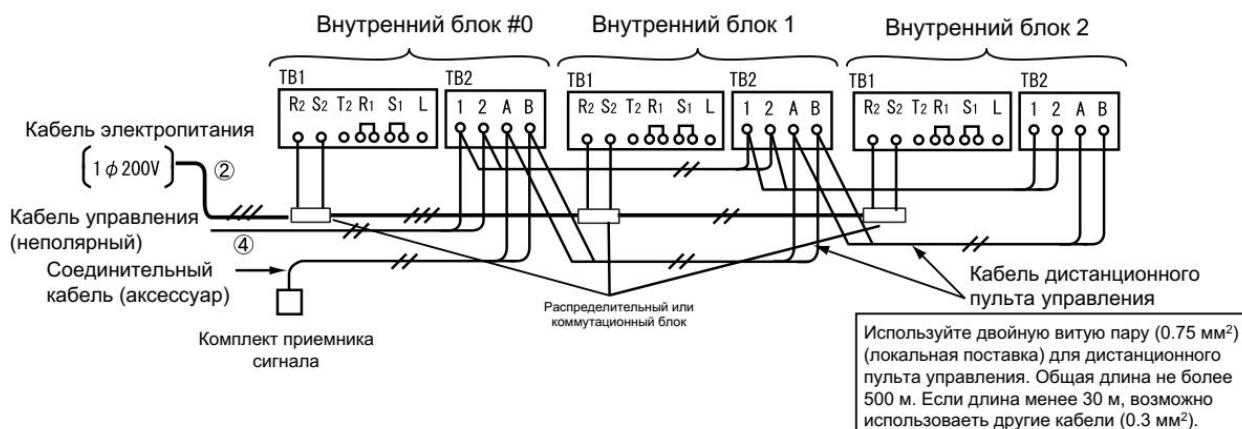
Внутренний блок #0

Внутренний блок 1

Внутренний блок 2

TB1

R2 S2 T2 R1 S1 L

TB2

1 2 A B

TB1

R2 S2 T2 R1 S1 L

TB2

1 2 A B

TB1

R2 S2 T2 R1 S1 L

TB2

1 2 A B

Кабель электропитания

1 $\phi$ 200V

②

Кабель управления (неполярный)

④

Соединительный кабель (аксессуар)

Комплект приемника сигнала

Распределительный или коммутационный блок

Кабель дистанционного пульта управления

Используйте двойную витую пару (0.75 мм$^2$) (локальная поставка) для дистанционного пульта управления. Общая длина не более 500 м. Если длина менее 30 м, возможно использоваеть другие кабели (0.3 мм$^2$).